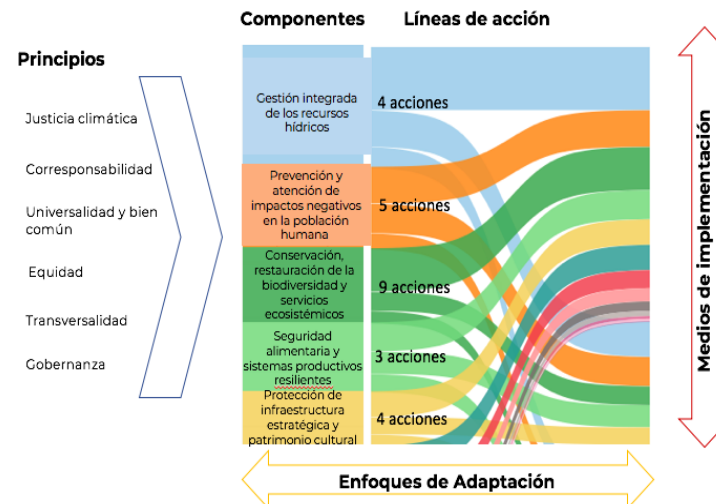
Componentes

Líneas de acción

Principios

Justicia climática

Corresponsabilidad

Universalidad y bien común

Equidad

Transversalidad

Gobernanza

Gestión integrada de los recursos hídricos

4 acciones

Prevención y atención de impactos negativos en la población humana

5 acciones

Conservación, restauración de la biodiversidad y servicios ecosistémicos

9 acciones

Seguridad alimentaria y sistemas productivos resilientes

3 acciones

Protección de infraestructura estratégica y patrimonio cultural

4 acciones

Medios de implementación

Enfoques de Adaptación